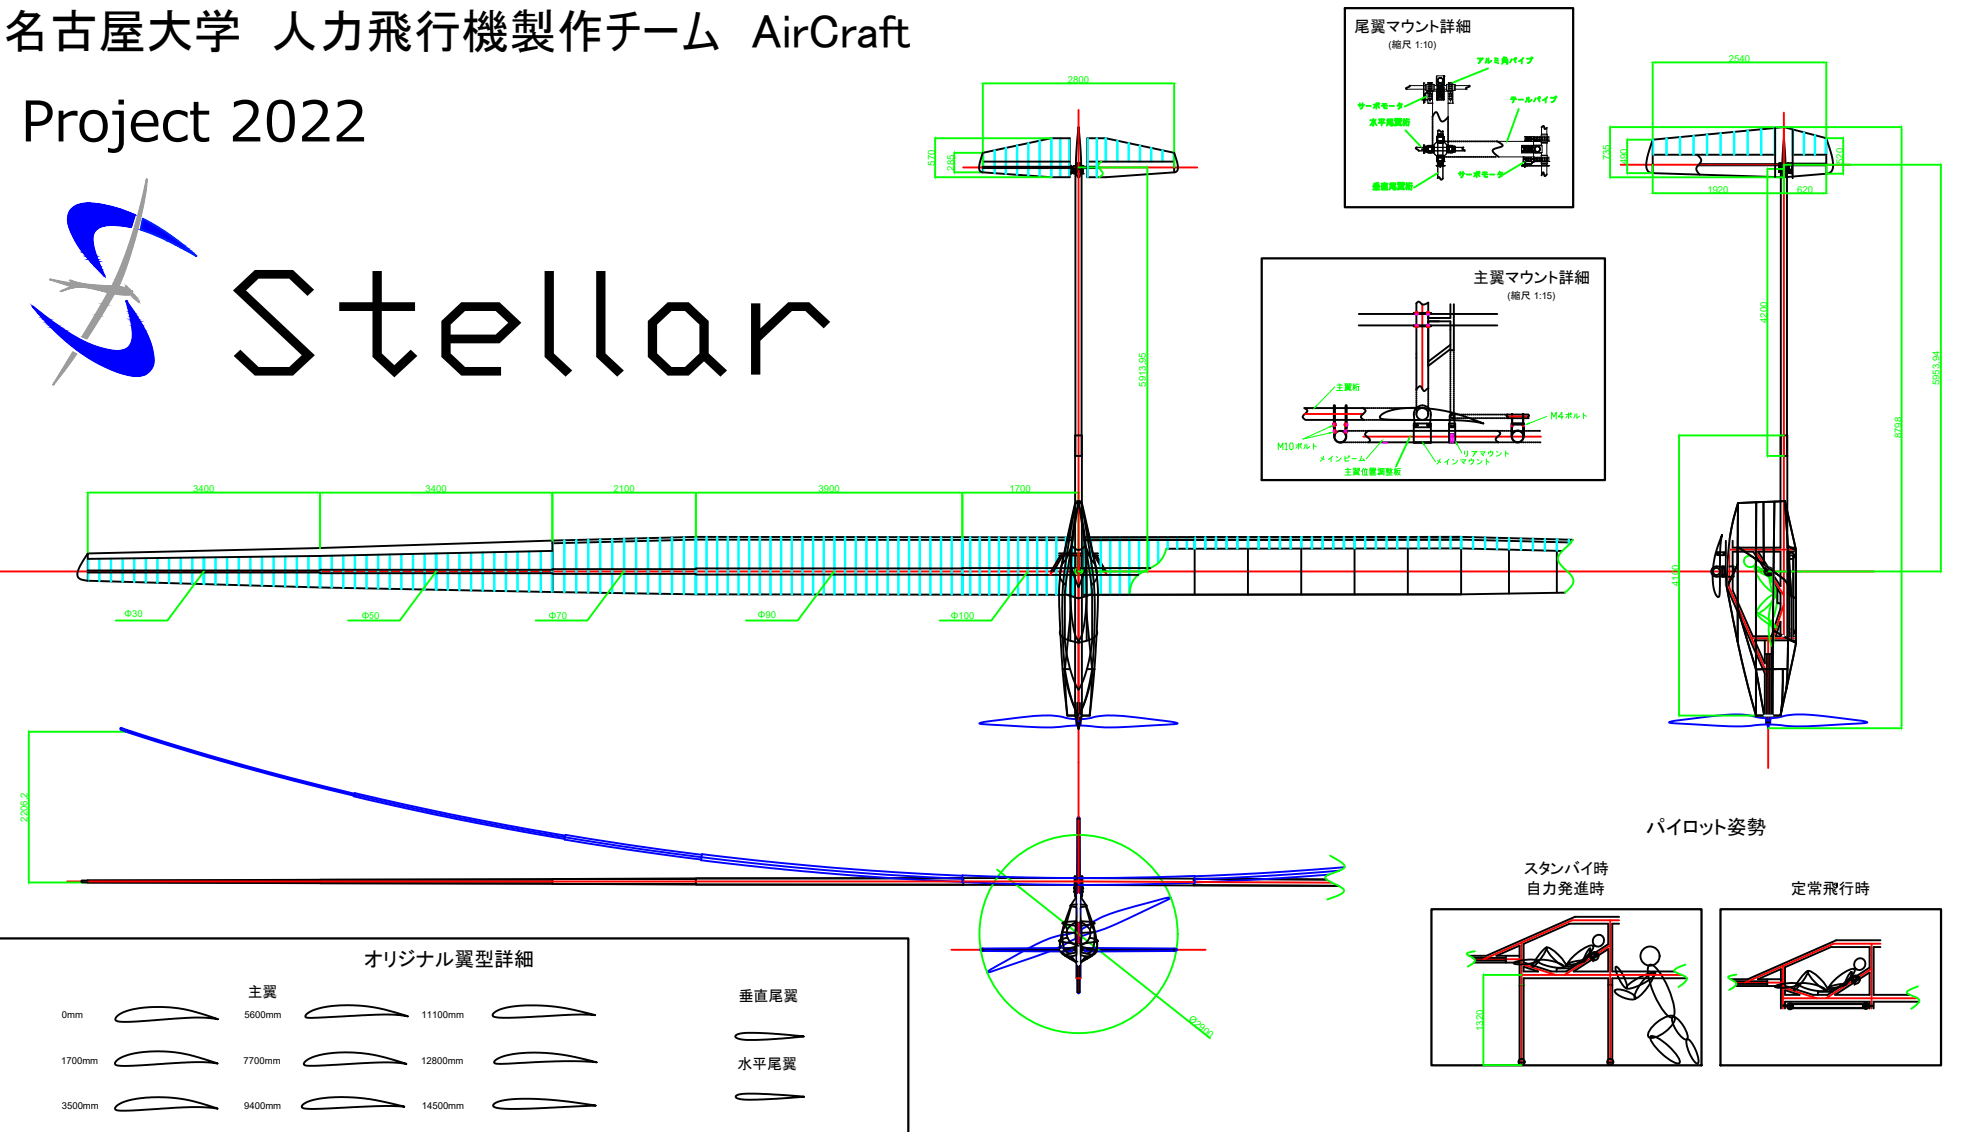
名古屋大学　人力飛行機製作チーム　AirCraft

Project 2022

Stellar

尾翼マウント詳細
(縮尺 1:10)
アルミ角パイプ
サーボモーター
テールパイプ
水平尾翼桁
サーボモーター
垂直尾翼桁

主翼マウント詳細
(縮尺 1:15)
主翼桁
M4ボルト
M10ボルト
メインビーム
リアマウント
メインマウント
主翼位置調整板

2800
570
285
5913.95

2540
735
400
620
1920
620
4200
5953.94
8798
4100

3400
3400
2100
3900
1700
Φ30
Φ50
Φ70
Φ90
Φ100

2206.2

Φ2800

パイロット姿勢
スタンバイ時
自力発進時
定常飛行時
1320

オリジナル翼型詳細
主翼
0mm
5600mm
11100mm
1700mm
7700mm
12800mm
3500mm
9400mm
14500mm
垂直尾翼
水平尾翼